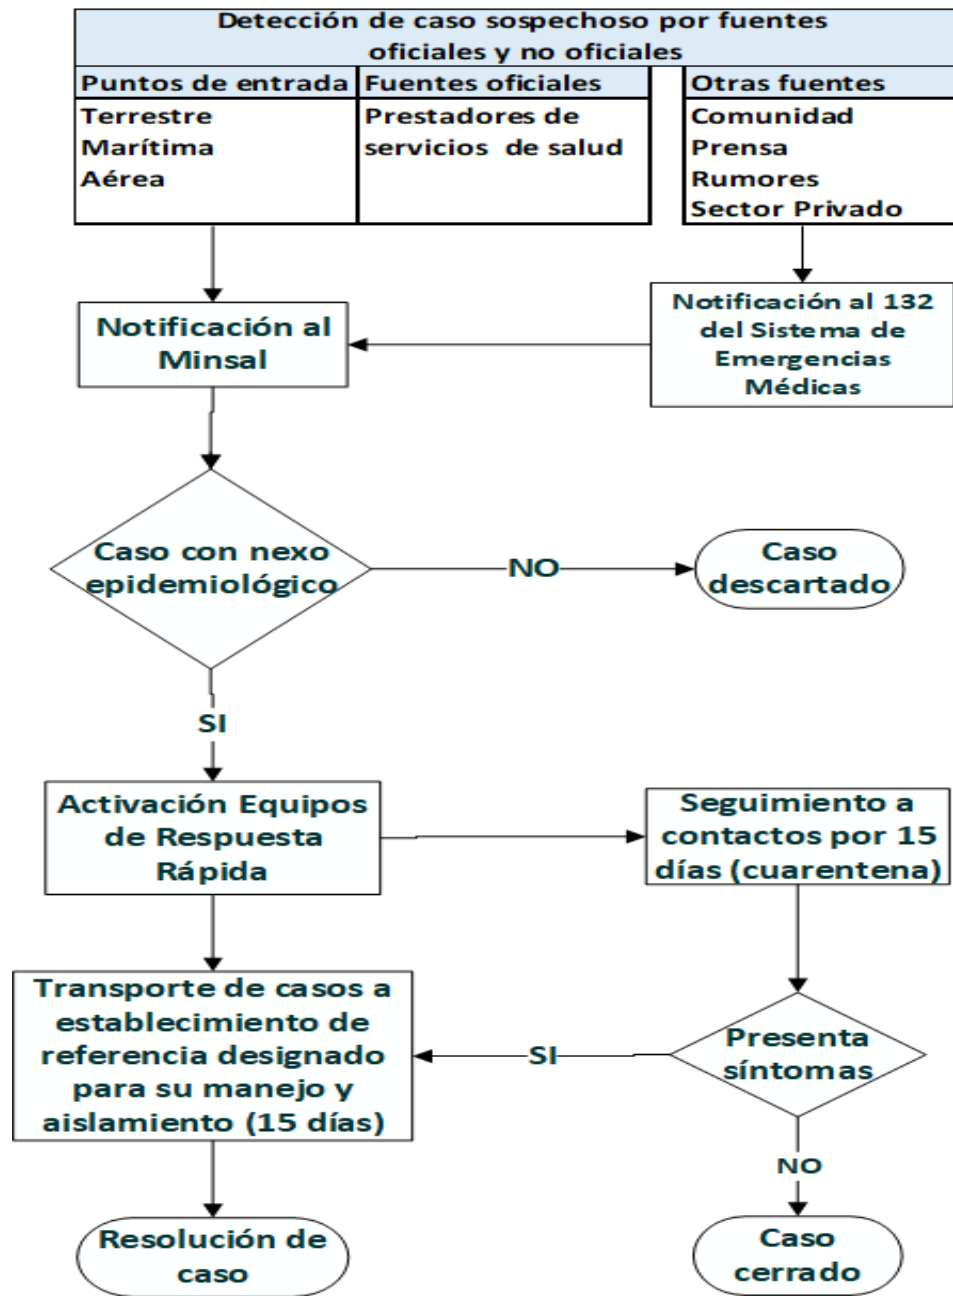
Detección de caso sospechoso por fuentes oficiales y no oficiales

Puntos de entrada
Terrestre
Marítima
Aérea

Fuentes oficiales
Prestadores de servicios de salud

Otras fuentes
Comunidad
Prensa
Rumores
Sector Privado

Notificación al 132 del Sistema de Emergencias Médicas

Notificación al Minsal

Caso con nexo epidemiológico

NO

Caso descartado

SI

Activación Equipos de Respuesta Rápida

Seguimiento a contactos por 15 días (cuarentena)

Presenta síntomas

SI

Transporte de casos a establecimiento de referencia designado para su manejo y aislamiento (15 días)

NO

Resolución de caso

Caso cerrado